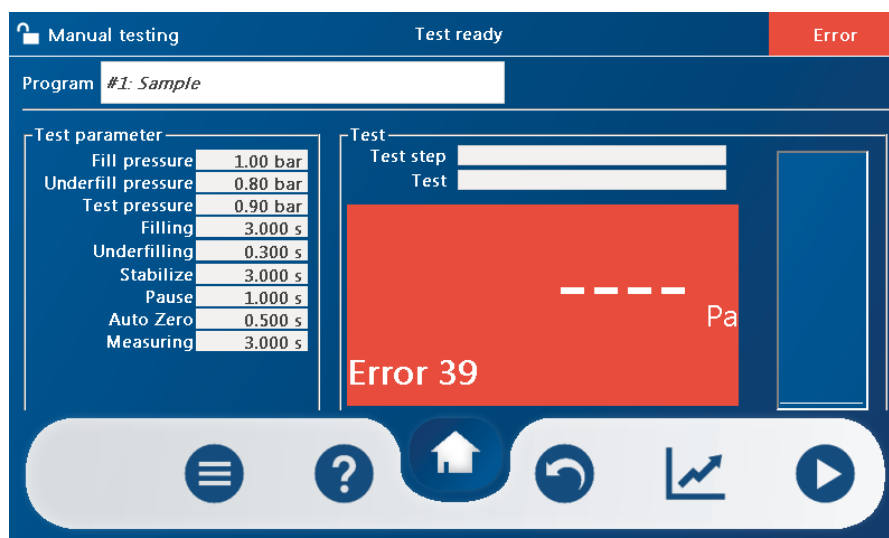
Manual testing

Test ready

Error

Program #1: Sample

Test parameter

| | |
|---|---|
| Fill pressure | 1.00 bar |
| Underfill pressure | 0.80 bar |
| Test pressure | 0.90 bar |
| Filling | 3.000 s |
| Underfilling | 0.300 s |
| Stabilize | 3.000 s |
| Pause | 1.000 s |
| Auto Zero | 0.500 s |
| Measuring | 3.000 s |

Test

Test step

Test

----

Pa

Error 39